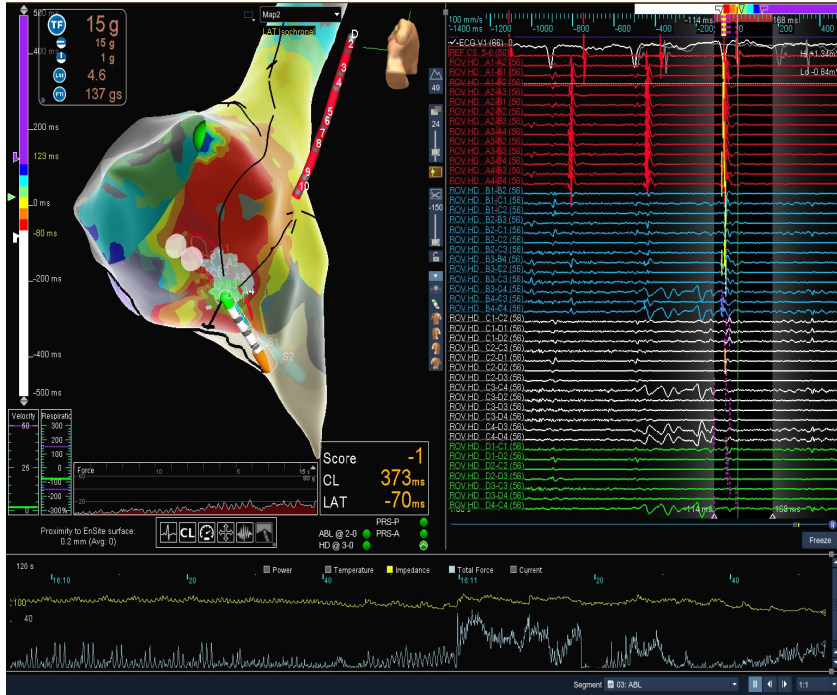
500 ms
400 ms
200 ms
123 ms
0 ms
-80 ms
-200 ms
-400 ms
-500 ms

TF 15g
15 g
1 g
LSI 4.6
FTI 137 gs

Map2
LAT Isochronal

D
2
3
4
5
6
7
8
9
10

S1
S2

Velocity
Respiration
50
25
0
300
200
100
0
-100
-200
-300%

Force
10
5
15
60 g
20

Score -1
CL 373ms
LAT -70ms

Proximity to EnSite surface:
0.2 mm (Avg: 0)

CL

ABL @ 2-0
HD @ 3-0
PRS-P
PRS-A

49
24
-150

100 mm/s
-1400 ms
-1200
-1000
-800
-600
-400
-200
-114 ms
168 ms

ECG V1 (66) 0
REF CS 5-6 (60)
ROV HD A1-A2 (56)
ROV HD A1-B1 (56)
ROV HD A2-A3 (56)
ROV HD A2-B2 (56)
ROV HD A3-A4 (56)
ROV HD A3-B3 (56)
ROV HD A4-B4 (56)
ROV HD A1-B2 (56)
ROV HD A2-B1 (56)
ROV HD A2-B3 (56)
ROV HD A3-B2 (56)
ROV HD A3-B4 (56)
ROV HD A4-B3 (56)
ROV HD B1-B2 (56)
ROV HD B1-C1 (56)
ROV HD B2-B3 (56)
ROV HD B2-C2 (56)
ROV HD B3-B4 (56)
ROV HD B3-C3 (56)
ROV HD B4-C4 (56)
ROV HD B1-C2 (56)
ROV HD B2-C1 (56)
ROV HD B2-C3 (56)
ROV HD B3-C2 (56)
ROV HD B3-C4 (56)
ROV HD B4-C3 (56)
ROV HD C1-C2 (56)
ROV HD C1-D1 (56)
ROV HD C2-C3 (56)
ROV HD C2-D2 (56)
ROV HD C3-C4 (56)
ROV HD C3-D3 (56)
ROV HD C4-D4 (56)
ROV HD C1-D2 (56)
ROV HD C2-D1 (56)
ROV HD C2-D3 (56)
ROV HD C3-D2 (56)
ROV HD C3-D4 (56)
ROV HD C4-D3 (56)
ROV HD D1-D2 (56)
ROV HD D1-C1 (56)
ROV HD D2-D3 (56)
ROV HD D2-C2 (56)
ROV HD D3-D4 (56)
ROV HD D3-C3 (56)
ROV HD D4-C4 (56)

Hi 1.34
Lo 0.84
-114 ms
168 ms

Freeze

120 s
16:10
20
40
16:11
20
40
Power
Temperature
Impedance
Total Force
Current
100
40

Segment 03: ABL
1:1